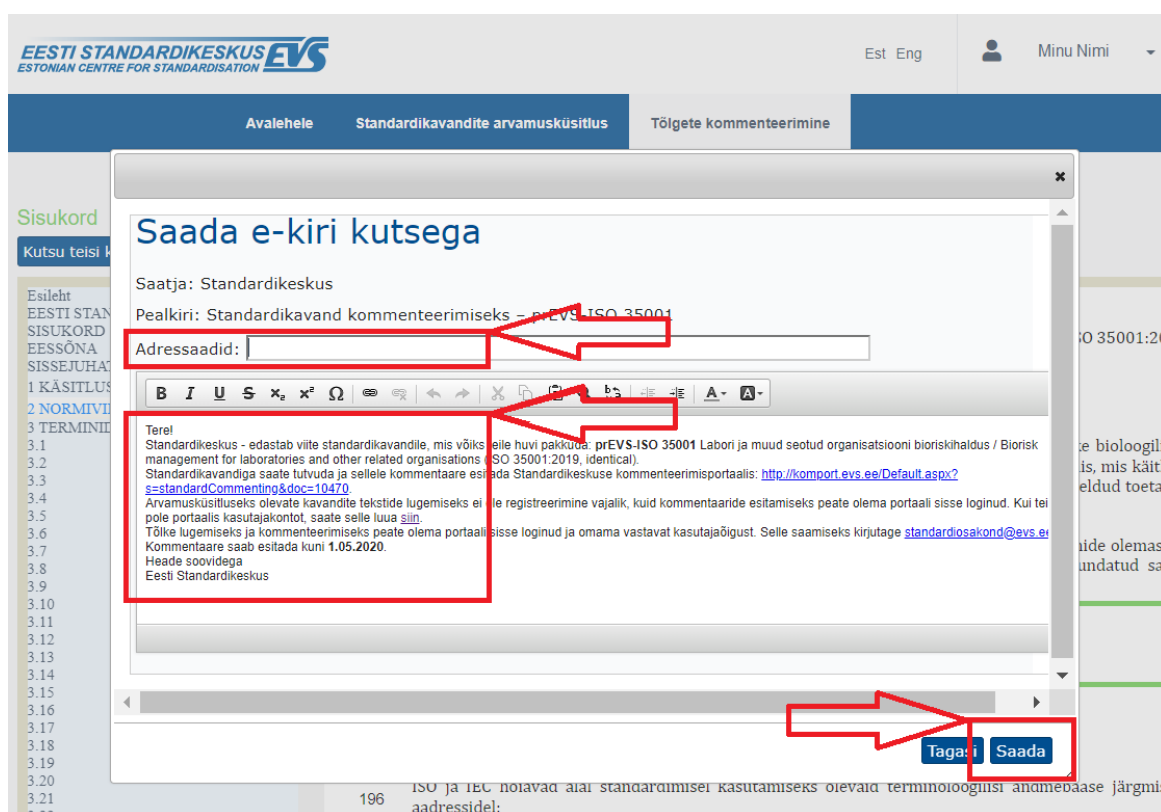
EESTI STANDARDIKESKUS EVS
ESTONIAN CENTRE FOR STANDARDISATION

Est Eng

Minu Nimi

Avalehele
Standardikavandite arvamusküsitlus
Tõlgete kommenteerimine

Sisukord

Kutsu teisi k

Esileht
EESTI STAN
SISUKORD
EESSÕNA
SISSEJUHAT
1 KÄSITLUS
2 NORMIVI
3 TERMINID
3.1
3.2
3.3
3.4
3.5
3.6
3.7
3.8
3.9
3.10
3.11
3.12
3.13
3.14
3.15
3.16
3.17
3.18
3.19
3.20
3.21

×

Saada e-kiri kutsega

Saatja: Standardikeskus

Pealkiri: Standardikavand kommenteerimiseks – prEVS-ISO 35001

Adressaadid:

B I U S $x_2$ $x^2$ Ω

Tere!
Standardikeskus - edastab viite standardikavandile, mis võiks teile huvi pakkuda: prEVS-ISO 35001 Labori ja muud seotud organisatsiooni bioriskihaldus / Biorisk management for laboratories and other related organisations (ISO 35001:2019, identical).
Standardikavandiga saate tutvuda ja sellele kommentaare esitada Standardikeskuse kommenteerimisportaalis: http://komport.evs.ee/Default.aspx?s=standardCommenting&doc=10470.
Arvamusküsitluseks olevate kavandite tekstide lugemiseks ei ole registreerimine vajalik, kuid kommentaaride esitamiseks peate olema portaali sisse loginud. Kui tei pole portaalis kasutajakontot, saate selle luua siin.
Tõlke lugemiseks ja kommenteerimiseks peate olema portaali sisse loginud ja omama vastavat kasutajaõigust. Selle saamiseks kirjutage standardiosakond@evs.ee
Kommentaare saab esitada kuni 1.05.2020.
Heade soovidega
Eesti Standardikeskus

Tagasi Saada

SO 35001:2
e bioloogil
is, mis käit
eldud toeta
nide olemas
undatud sa

196 ISO ja IEC hoiavad alal standardimisel kasutamiseks olevaid terminoloogilisi andmebaase järgmis aadressidel: